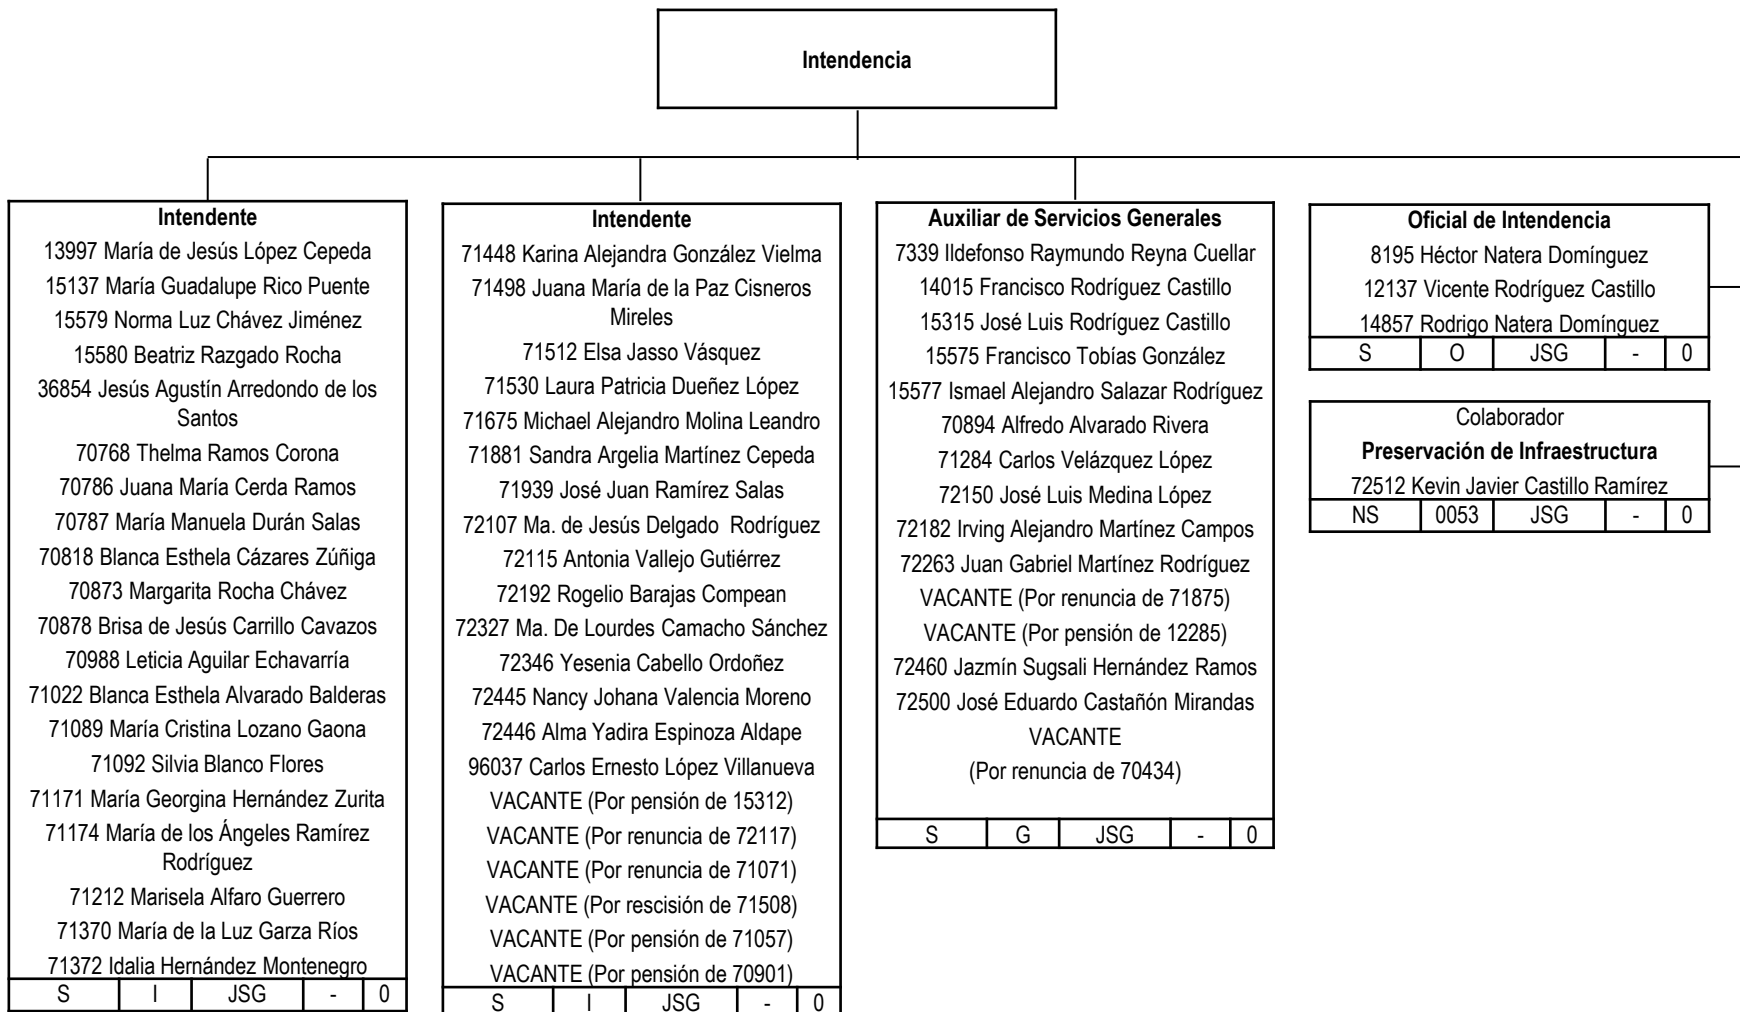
Intendencia

Intendente
13997 María de Jesús López Cepeda
15137 María Guadalupe Rico Puente
15579 Norma Luz Chávez Jiménez
15580 Beatriz Razgado Rocha
36854 Jesús Agustín Arredondo de los Santos
70768 Thelma Ramos Corona
70786 Juana María Cerda Ramos
70787 María Manuela Durán Salas
70818 Blanca Esthela Cázares Zúñiga
70873 Margarita Rocha Chávez
70878 Brisa de Jesús Carrillo Cavazos
70988 Leticia Aguilar Echavarría
71022 Blanca Esthela Alvarado Balderas
71089 María Cristina Lozano Gaona
71092 Silvia Blanco Flores
71171 María Georgina Hernández Zurita
71174 María de los Ángeles Ramírez Rodríguez
71212 Marisela Alfaro Guerrero
71370 María de la Luz Garza Ríos
71372 Idalia Hernández Montenegro

| S | I | JSG | - | 0 |
|---|---|---|---|---|

Intendente
71448 Karina Alejandra González Vielma
71498 Juana María de la Paz Cisneros Mireles
71512 Elsa Jasso Vásquez
71530 Laura Patricia Dueñez López
71675 Michael Alejandro Molina Leandro
71881 Sandra Argelia Martínez Cepeda
71939 José Juan Ramírez Salas
72107 Ma. de Jesús Delgado Rodríguez
72115 Antonia Vallejo Gutiérrez
72192 Rogelio Barajas Compean
72327 Ma. De Lourdes Camacho Sánchez
72346 Yesenia Cabello Ordoñez
72445 Nancy Johana Valencia Moreno
72446 Alma Yadira Espinoza Aldape
96037 Carlos Ernesto López Villanueva
VACANTE (Por pensión de 15312)
VACANTE (Por renuncia de 72117)
VACANTE (Por renuncia de 71071)
VACANTE (Por rescisión de 71508)
VACANTE (Por pensión de 71057)
VACANTE (Por pensión de 70901)

| S | I | JSG | - | 0 |
|---|---|---|---|---|

Auxiliar de Servicios Generales
7339 Ildefonso Raymundo Reyna Cuellar
14015 Francisco Rodríguez Castillo
15315 José Luis Rodríguez Castillo
15575 Francisco Tobías González
15577 Ismael Alejandro Salazar Rodríguez
70894 Alfredo Alvarado Rivera
71284 Carlos Velázquez López
72150 José Luis Medina López
72182 Irving Alejandro Martínez Campos
72263 Juan Gabriel Martínez Rodríguez
VACANTE (Por renuncia de 71875)
VACANTE (Por pensión de 12285)
72460 Jazmín Sugsali Hernández Ramos
72500 José Eduardo Castañón Mirandas
VACANTE
(Por renuncia de 70434)

| S | G | JSG | - | 0 |
|---|---|---|---|---|

Oficial de Intendencia
8195 Héctor Natera Domínguez
12137 Vicente Rodríguez Castillo
14857 Rodrigo Natera Domínguez

| S | O | JSG | - | 0 |
|---|---|---|---|---|

Colaborador
Preservación de Infraestructura
72512 Kevin Javier Castillo Ramírez

| NS | 0053 | JSG | - | 0 |
|---|---|---|---|---|